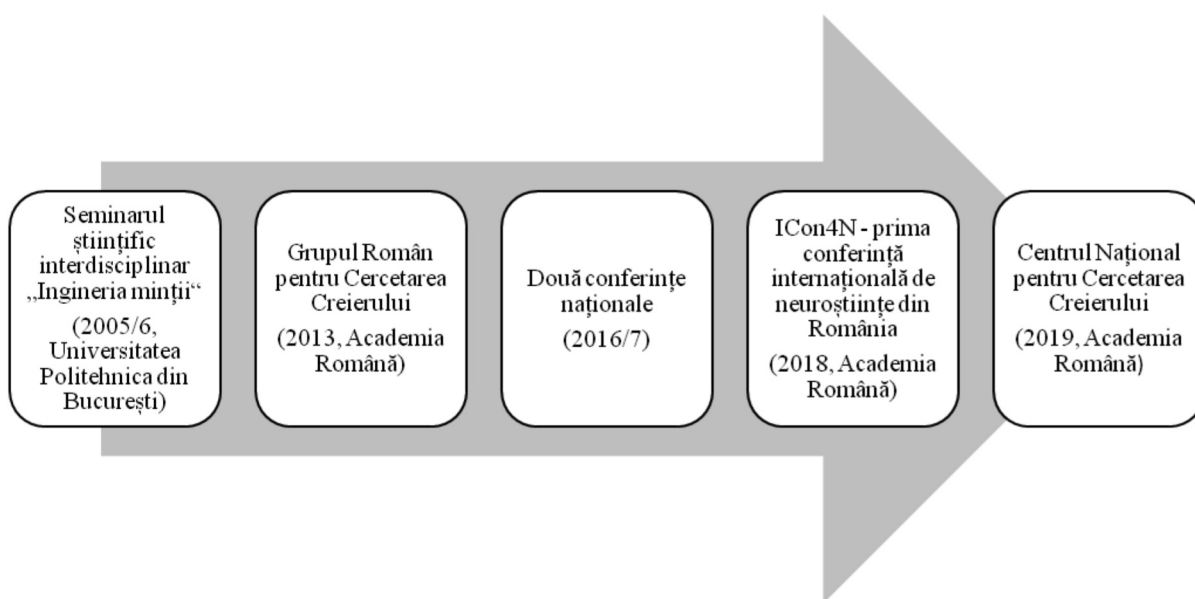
Seminarul științific interdisciplinar „Ingineria minții“

(2005/6, Universitatea Politehnica din București)

Grupul Român pentru Cercetarea Creierului

(2013, Academia Română)

Două conferințe naționale

(2016/7)

ICon4N - prima conferință internațională de neuroștiințe din România

(2018, Academia Română)

Centrul Național pentru Cercetarea Creierului

(2019, Academia Română)